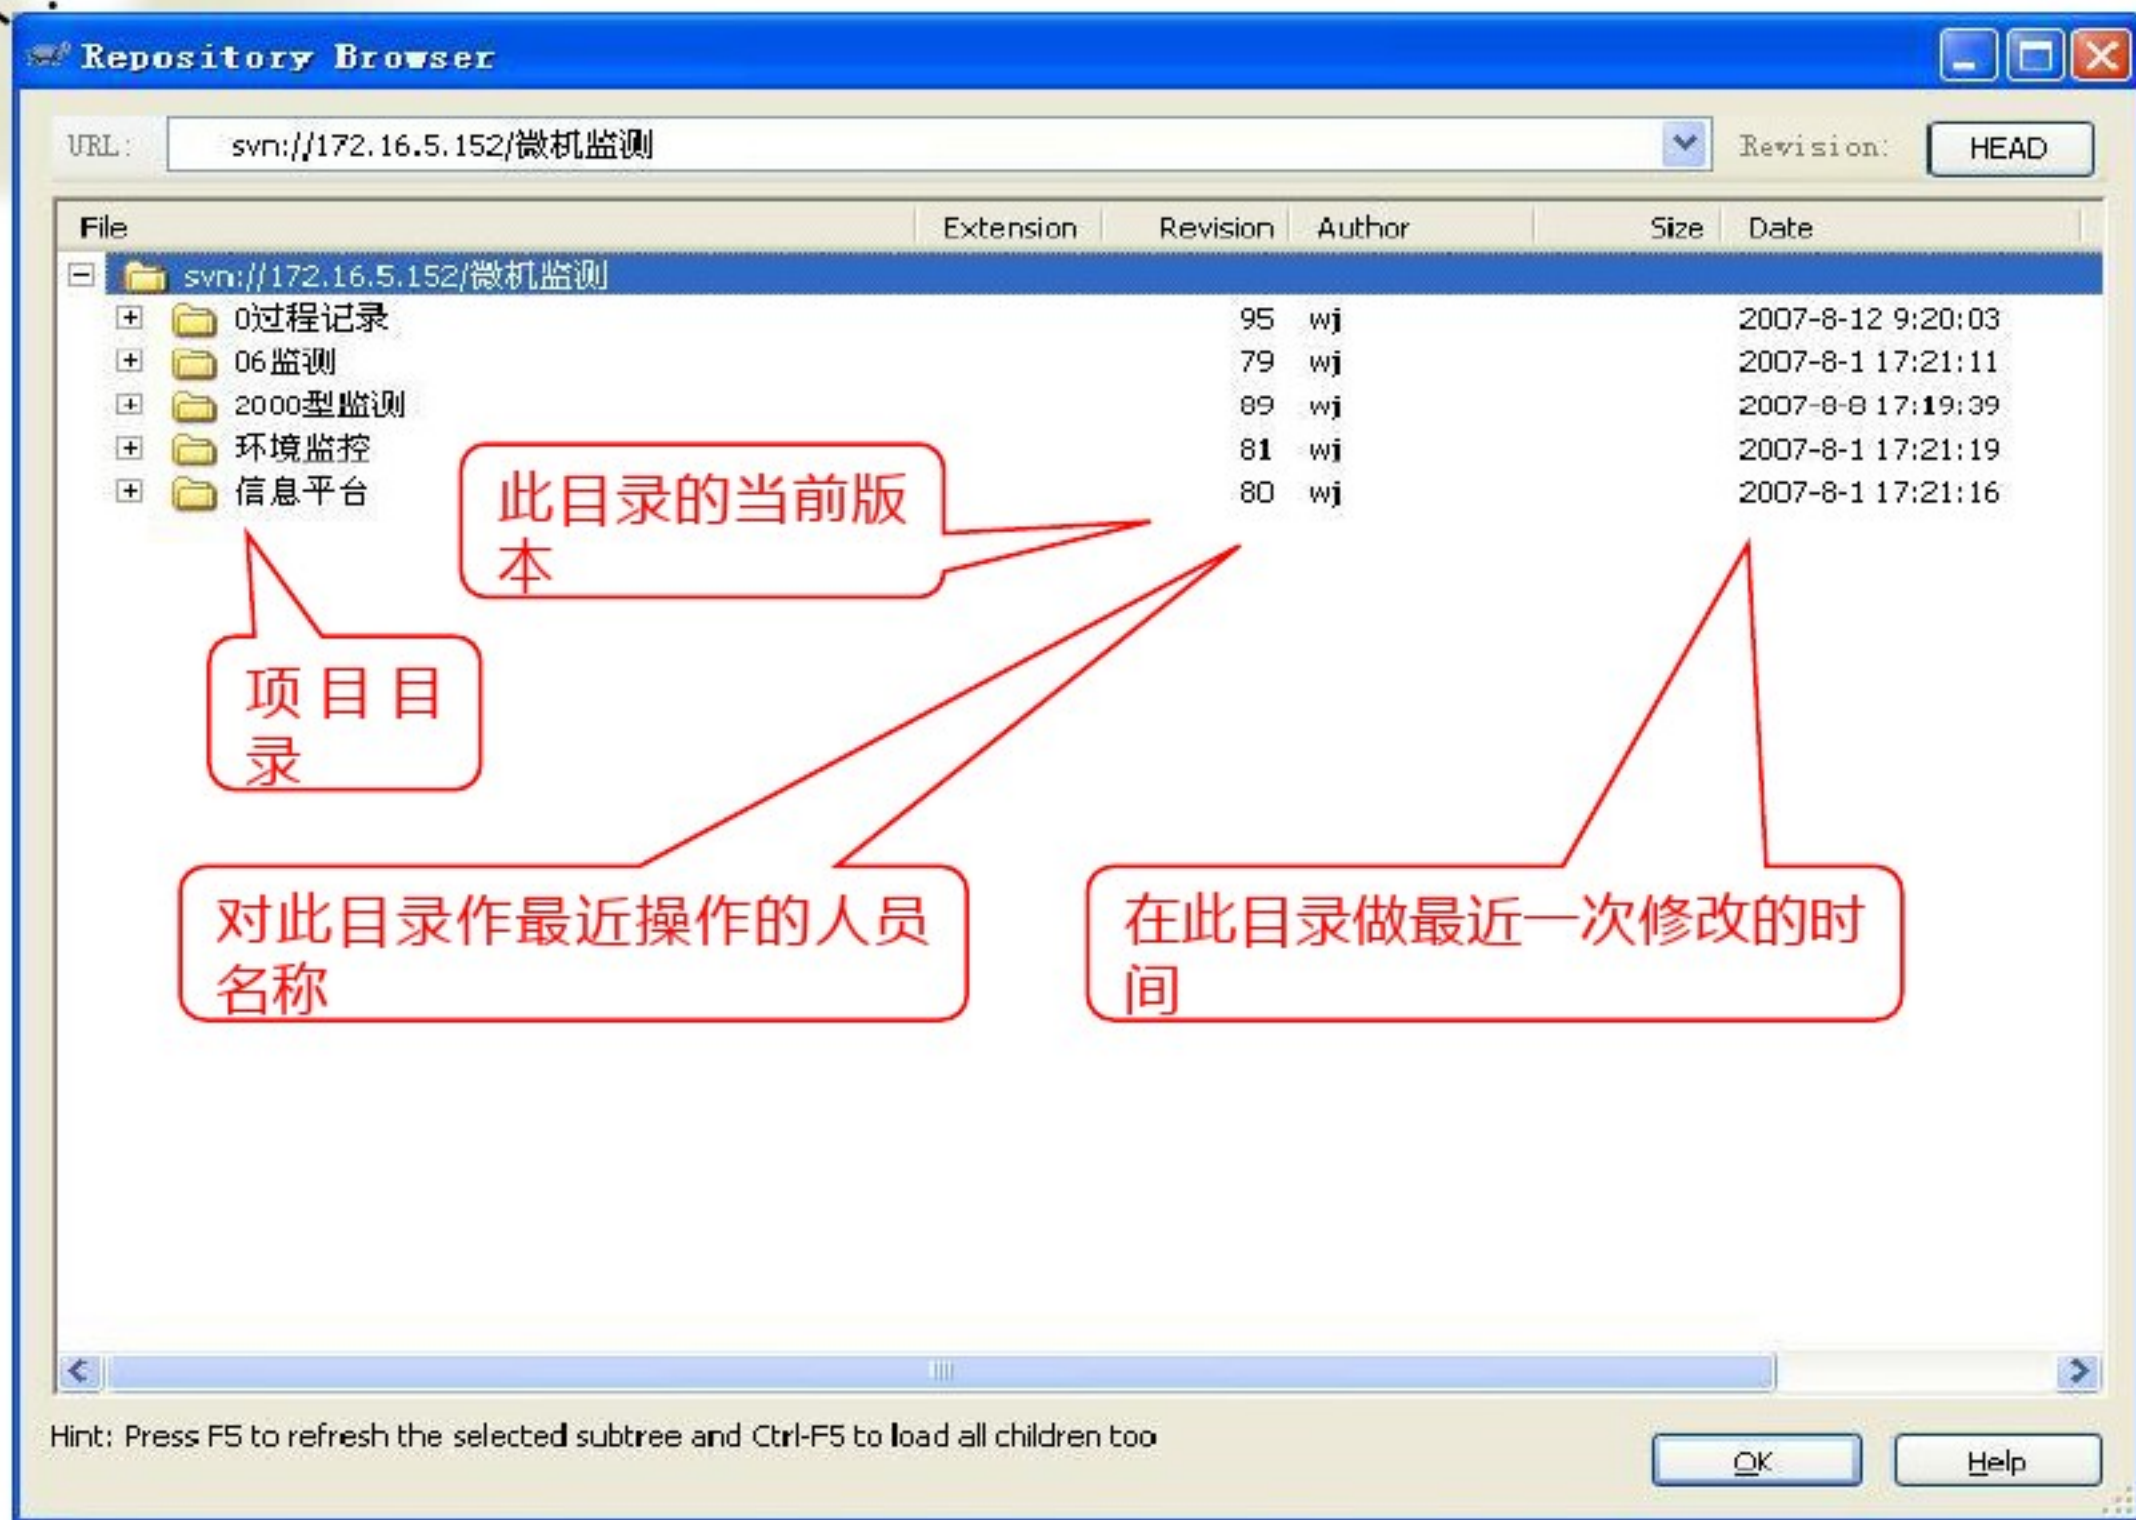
Repository Browser

URL: svn://172.16.5.152/微机监测

Revision: HEAD

| File | Extension | Revision | Author | Size | Date |
|---|---|---|---|---|---|
| svn://172.16.5.152/微机监测 | | | | | |
| 0过程记录 | | 95 | wj | | 2007-8-12 9:20:03 |
| 06监测 | | 79 | wj | | 2007-8-1 17:21:11 |
| 2000型监测 | | 89 | wj | | 2007-8-8 17:19:39 |
| 环境监控 | | 81 | wj | | 2007-8-1 17:21:19 |
| 信息平台 | | 80 | wj | | 2007-8-1 17:21:16 |

此目录的当前版本

项目目录

对此目录作最近操作的人员名称

在此目录做最近一次修改的时间

Hint: Press F5 to refresh the selected subtree and Ctrl-F5 to load all children too

OK

Help